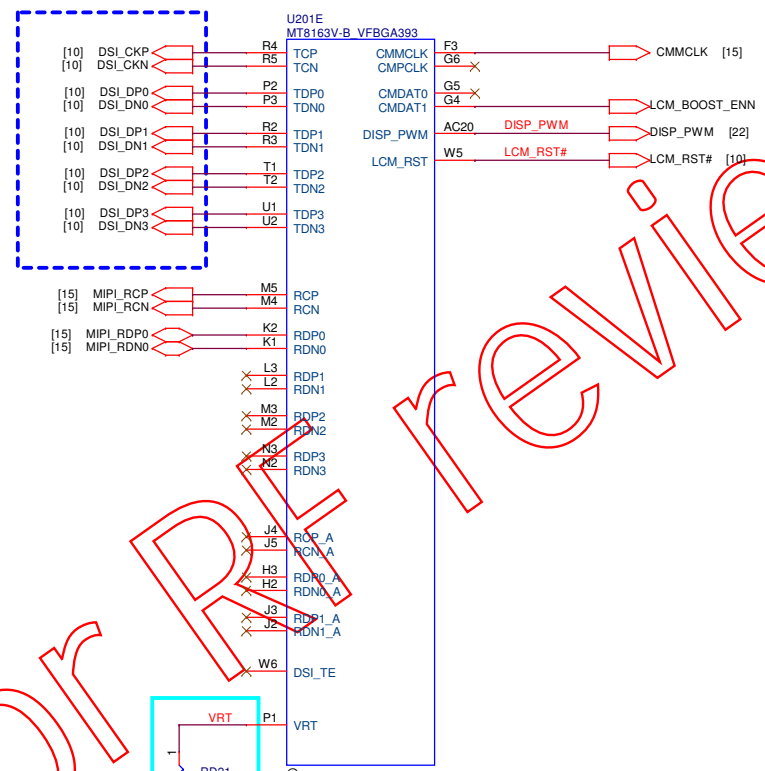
U201E
MT8163V-B_VFBGA393

[10] DSI_CKP R4 TCP
[10] DSI_CKN R5 TCN
[10] DSI_DP0 P2 TDP0
[10] DSI_DN0 P3 TDN0
[10] DSI_DP1 R2 TDP1
[10] DSI_DN1 R3 TDN1
[10] DSI_DP2 T1 TDP2
[10] DSI_DN2 T2 TDN2
[10] DSI_DP3 U1 TDP3
[10] DSI_DN3 U2 TDN3

[15] MIPI_RCP M5 RCP
[15] MIPI_RCN M4 RCN
[15] MIPI_RDP0 K2 RDP0
[15] MIPI_RDN0 K1 RDN0
L3 RDP1
L2 RDN1
M3 RDP2
M2 RDN2
N3 RDP3
N2 RDN3
J4 RCP_A
J5 RCN_A
H3 RDP0_A
H2 RDN0_A
J3 RDP1_A
J2 RDN1_A
W6 DSI_TE
VRT P1 VRT
1
RR21

CMMCLK F3 CMMCLK [15]
CMPCLK G6
CMDAT0 G5
CMDAT1 G4 LCM_BOOST_ENN
DISP_PWM AC20 DISP_PWM DISP_PWM [22]
LCM_RST W5 LCM_RST# LCM_RST# [10]

or Review